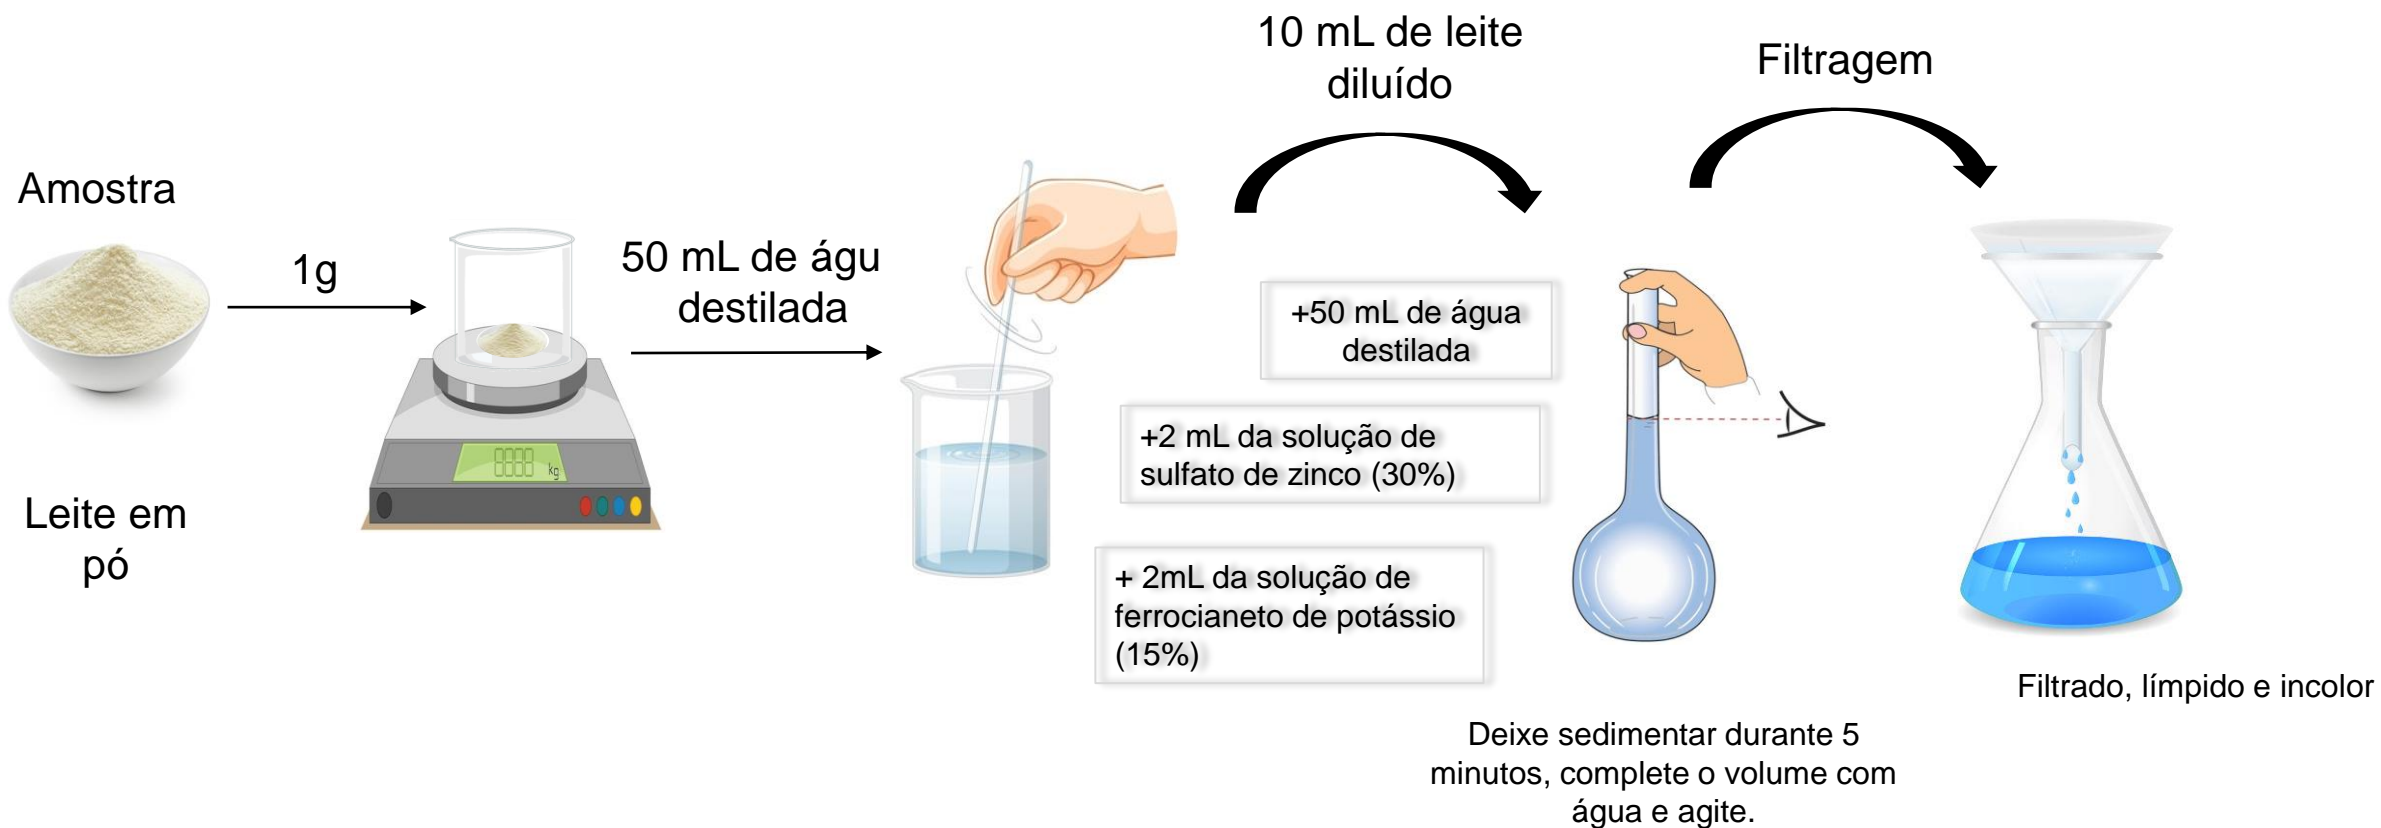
Amostra

Leite em pó

1g

50 mL de águ destilada

10 mL de leite diluído

Filtragem

+50 mL de água destilada

+2 mL da solução de sulfato de zinco (30%)

+ 2mL da solução de ferrocianeto de potássio (15%)

Deixe sedimentar durante 5 minutos, complete o volume com água e agite.

Filtrado, límpido e incolor